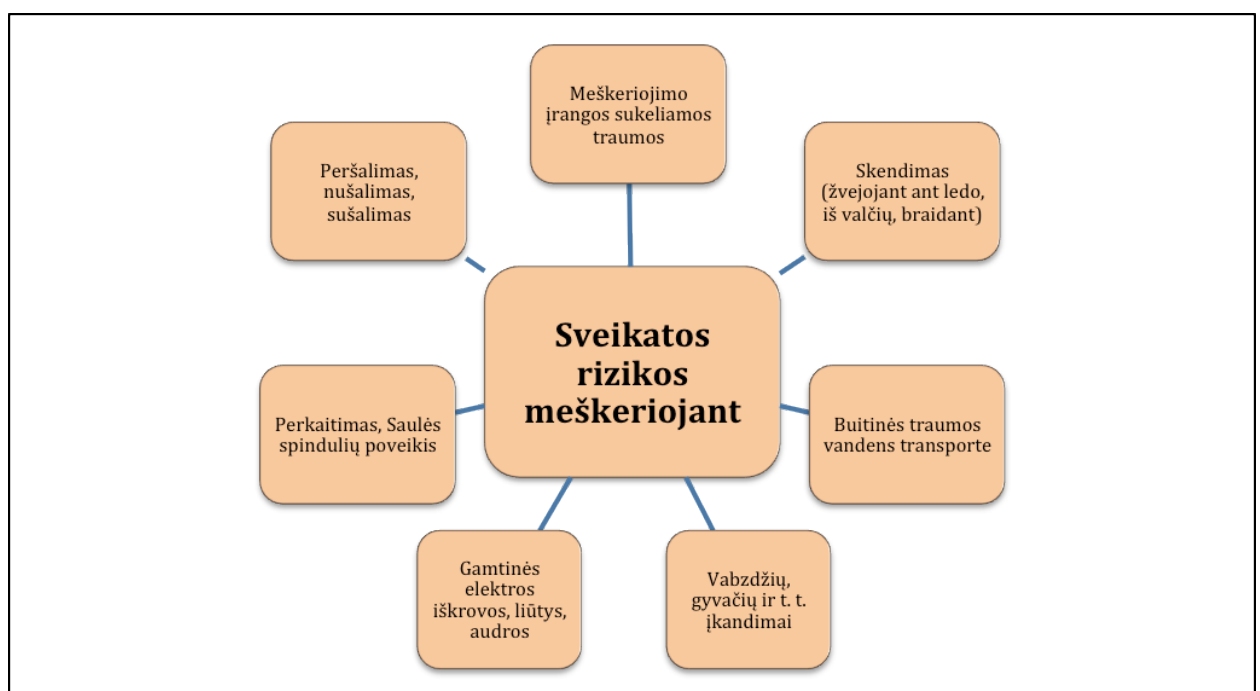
Meškeriojimo įrangos sukeliamos traumos

Peršalimas, nušalimas, sušalimas

Skendimas (žvejojant ant ledo, iš valčių, braidant)

Sveikatos rizikos meškeriojant

Perkaitimas, Saulės spindulių poveikis

Buitinės traumos vandens transporte

Gamtinės elektros iškrovos, liūtys, audros

Vabzdžių, gyvačių ir t. t. įkandimai